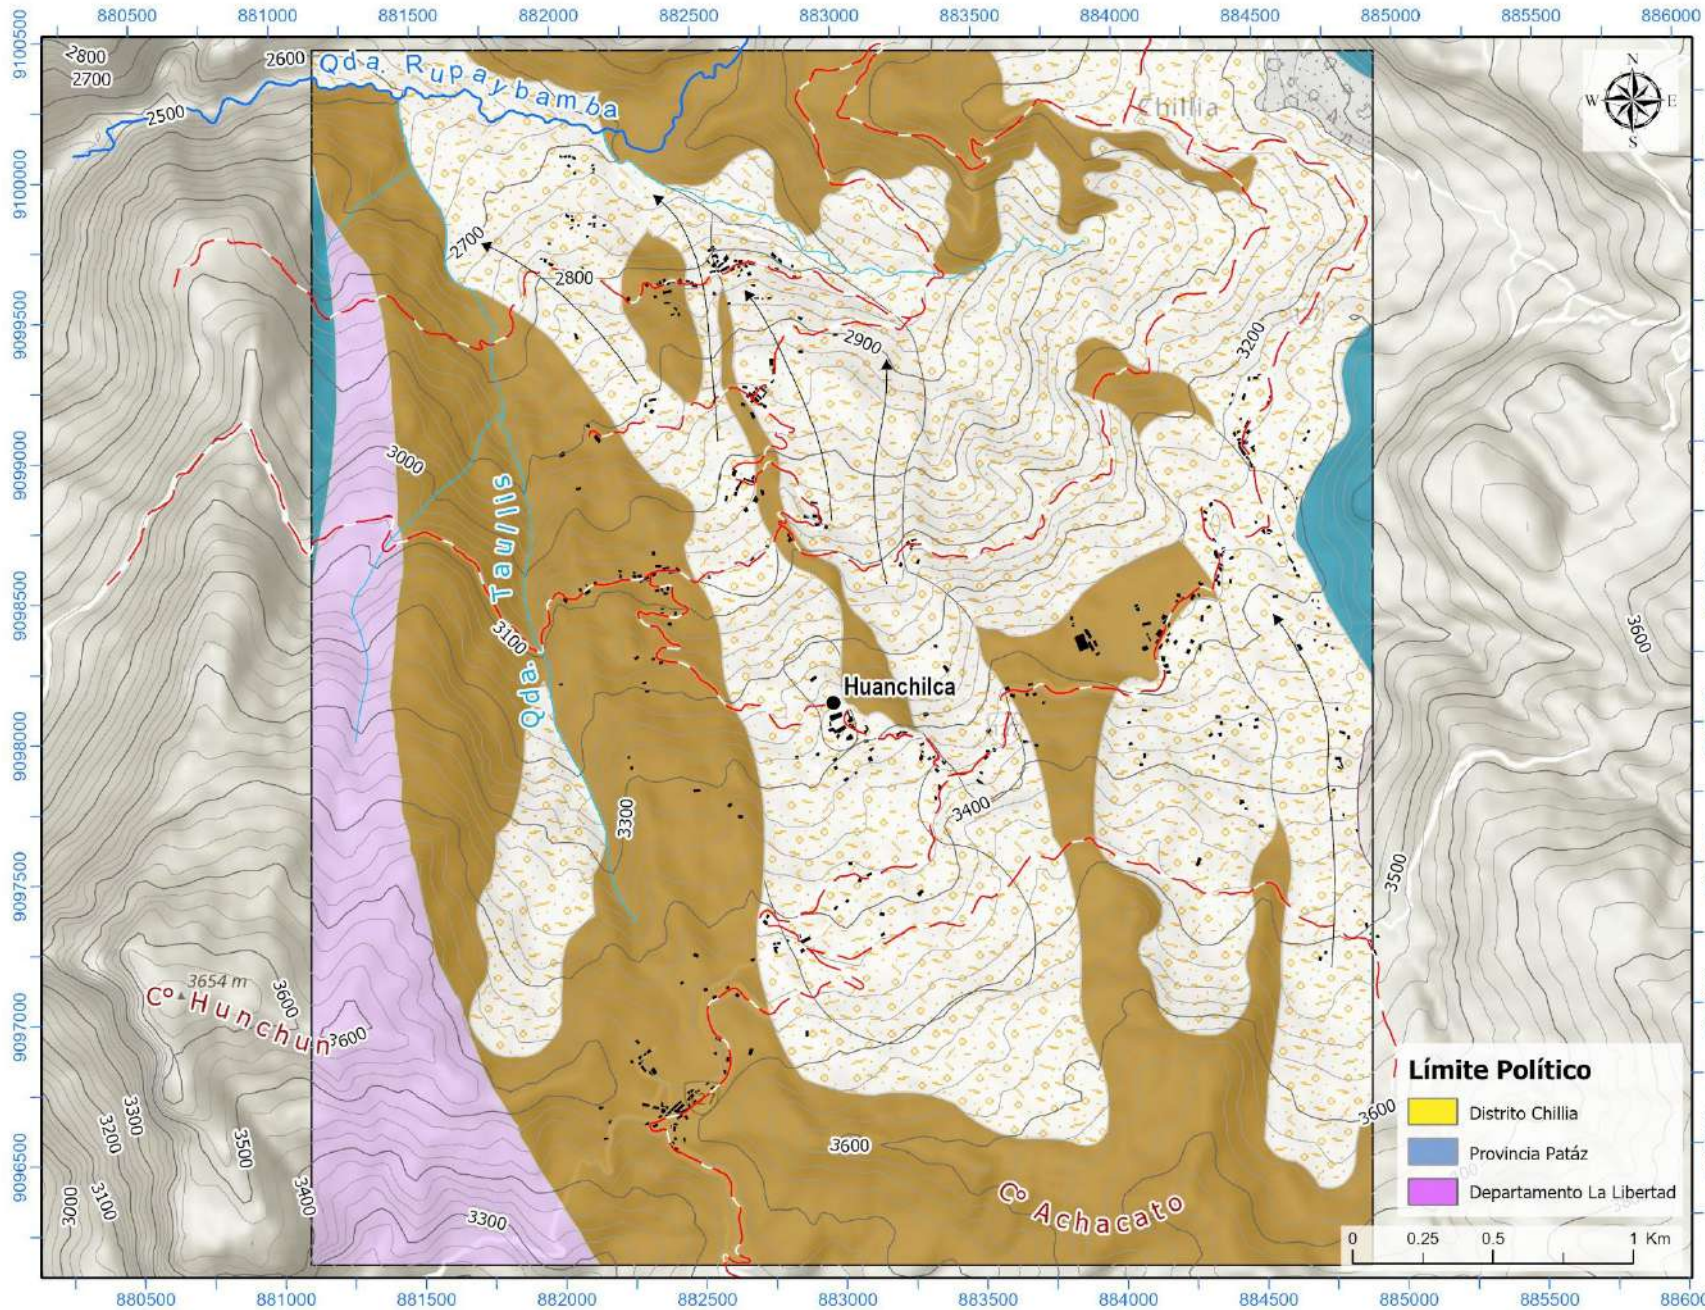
880500 881000 881500 882000 882500 883000 883500 884000 884500 885000 885500 886000

9100500
9100000
9099500
9099000
9098500
9098000
9097500
9097000
9096500

N
W E
S

2800
2700
2600
2500
Qda. Rupaybamba
Chillia
2700
2800
2900
3200
3000
Qda. Taullis
3100
Huanchilca
3300
3400
3500
3600
3654 m
Cº Hunchun
3600
3600
3300
3200
3500
3000
3100
3400
3600
3300
Cº Achacato
3600

Límite Político
Distrito Chillia
Provincia Patáz
Departamento La Libertad

0 0.25 0.5 1 Km

880500 881000 881500 882000 882500 883000 883500 884000 884500 885000 885500 886000